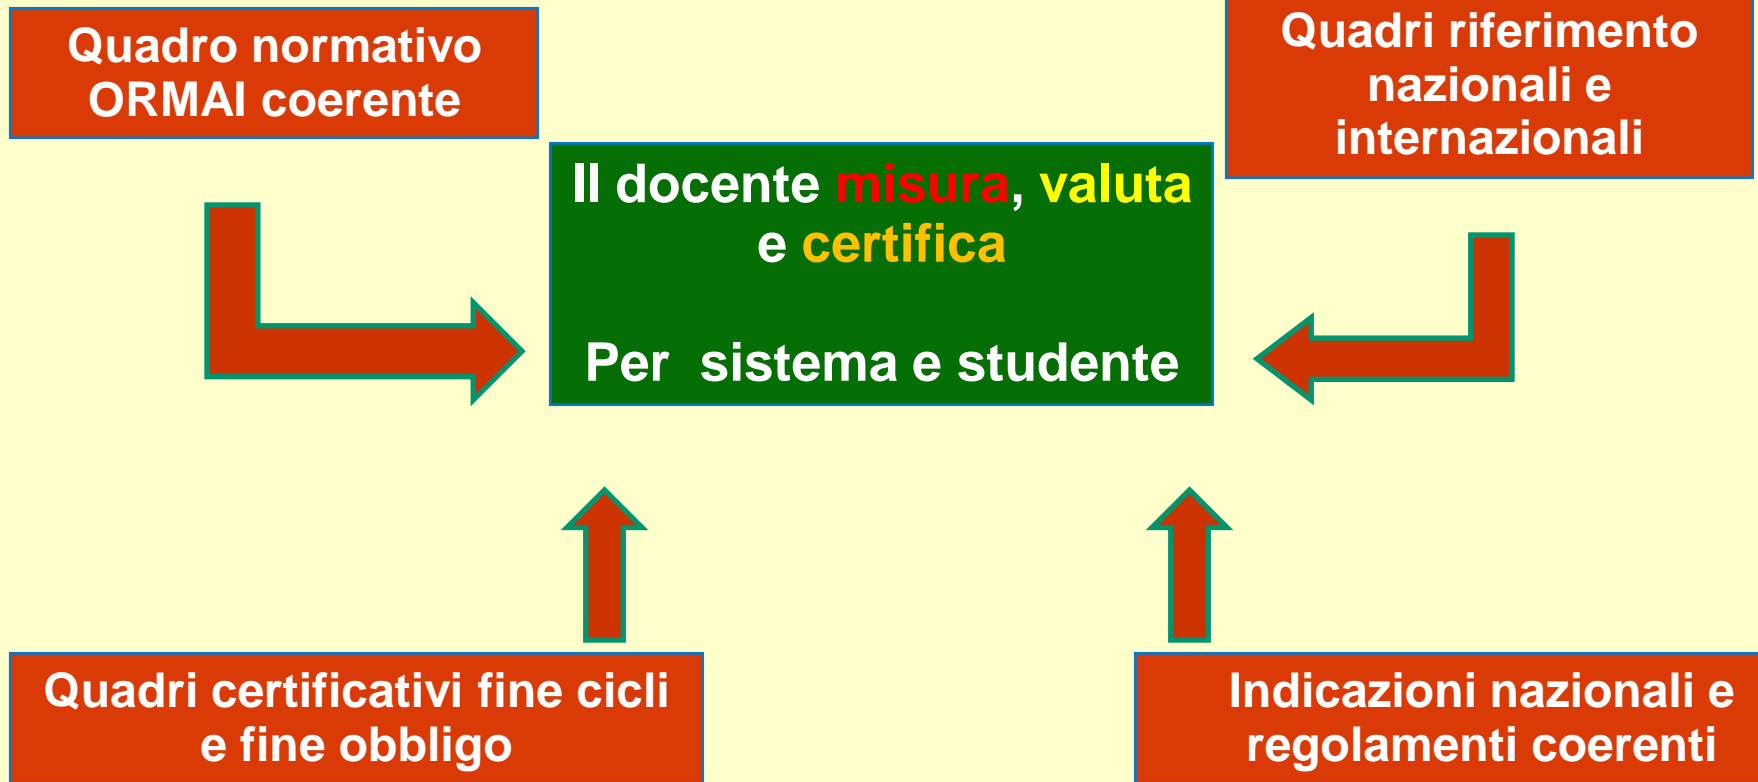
Quadro normativo ORMAI coerente

Quadri riferimento nazionali e internazionali

Il docente misura, valuta e certifica

Per sistema e studente

Quadri certificativi fine cicli e fine obbligo

Indicazioni nazionali e regolamenti coerenti